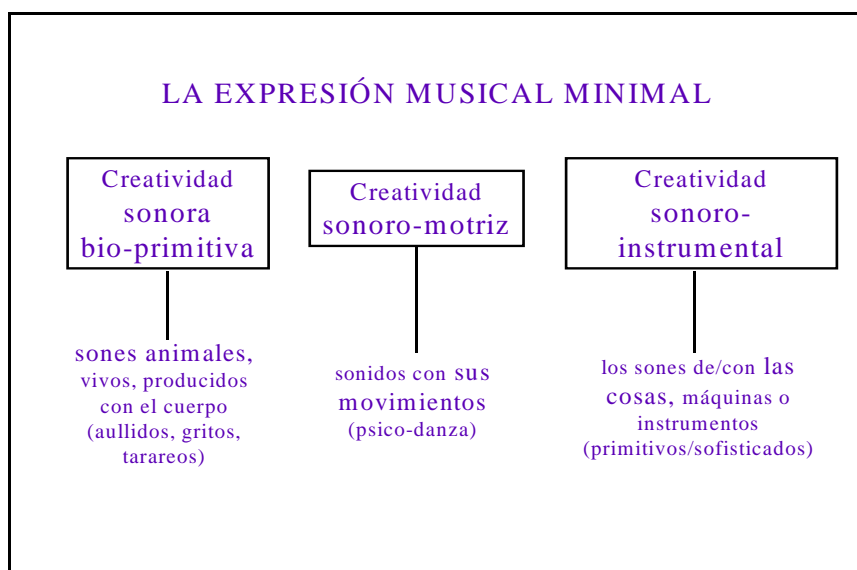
LA EXPRESIÓN MUSICAL MINIMAL

Creatividad sonora bio-primitiva

Creatividad sonoro-motriz

Creatividad sonoro-instrumental

sones animales, vivos, producidos con el cuerpo (aullidos, gritos, tarareos)

sonidos con sus movimientos (psico-danza)

los sones de/con las cosas, máquinas o instrumentos (primitivos/sofisticados)